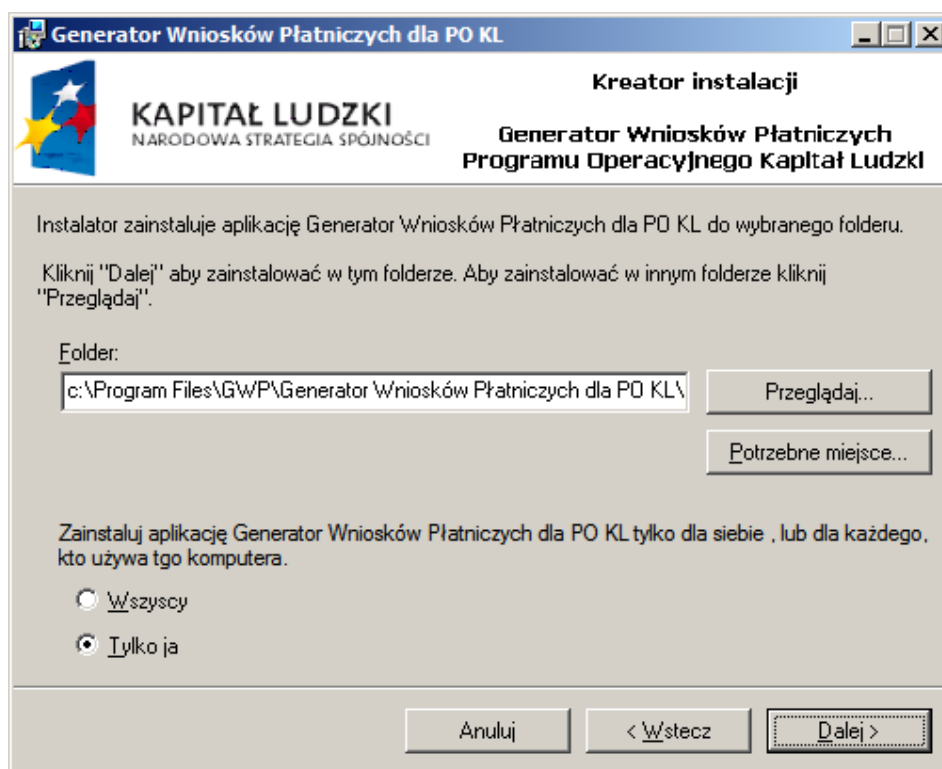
Generator Wniosków Płatniczych dla PO KL

KAPITAŁ LUDZKI
NARODOWA STRATEGIA SPÓJNOŚCI

Kreator instalacji

Generator Wniosków Płatniczych
Programu Operacyjnego Kapitał Ludzki

Instalator zainstaluje aplikację Generator Wniosków Płatniczych dla PO KL do wybranego folderu.

Kliknij "Dalej" aby zainstalować w tym folderze. Aby zainstalować w innym folderze kliknij "Przeglądaj".

Folder:

c:\Program Files\GWP\Generator Wniosków Płatniczych dla PO KL\

Przeglądaj...

Potrzebne miejsce...

Zainstaluj aplikację Generator Wniosków Płatniczych dla PO KL tylko dla siebie , lub dla każdego, kto używa tgo komputera.

Wszyscy

Tylko ja

Anuluj

< Wstecz

Dalej >